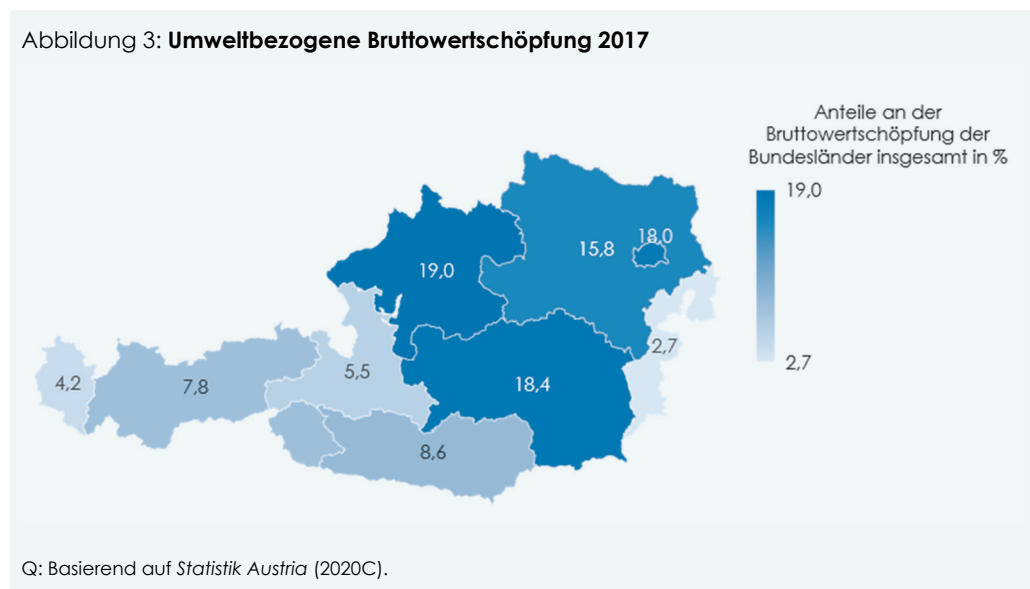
Abbildung 3: **Umweltbezogene Bruttowertschöpfung 2017**

Anteile an der Bruttowertschöpfung der Bundesländer insgesamt in %

19,0

2,7

19,0

15,8

18,0

2,7

4,2

7,8

5,5

18,4

8,6

Q: Basierend auf *Statistik Austria* (2020C).